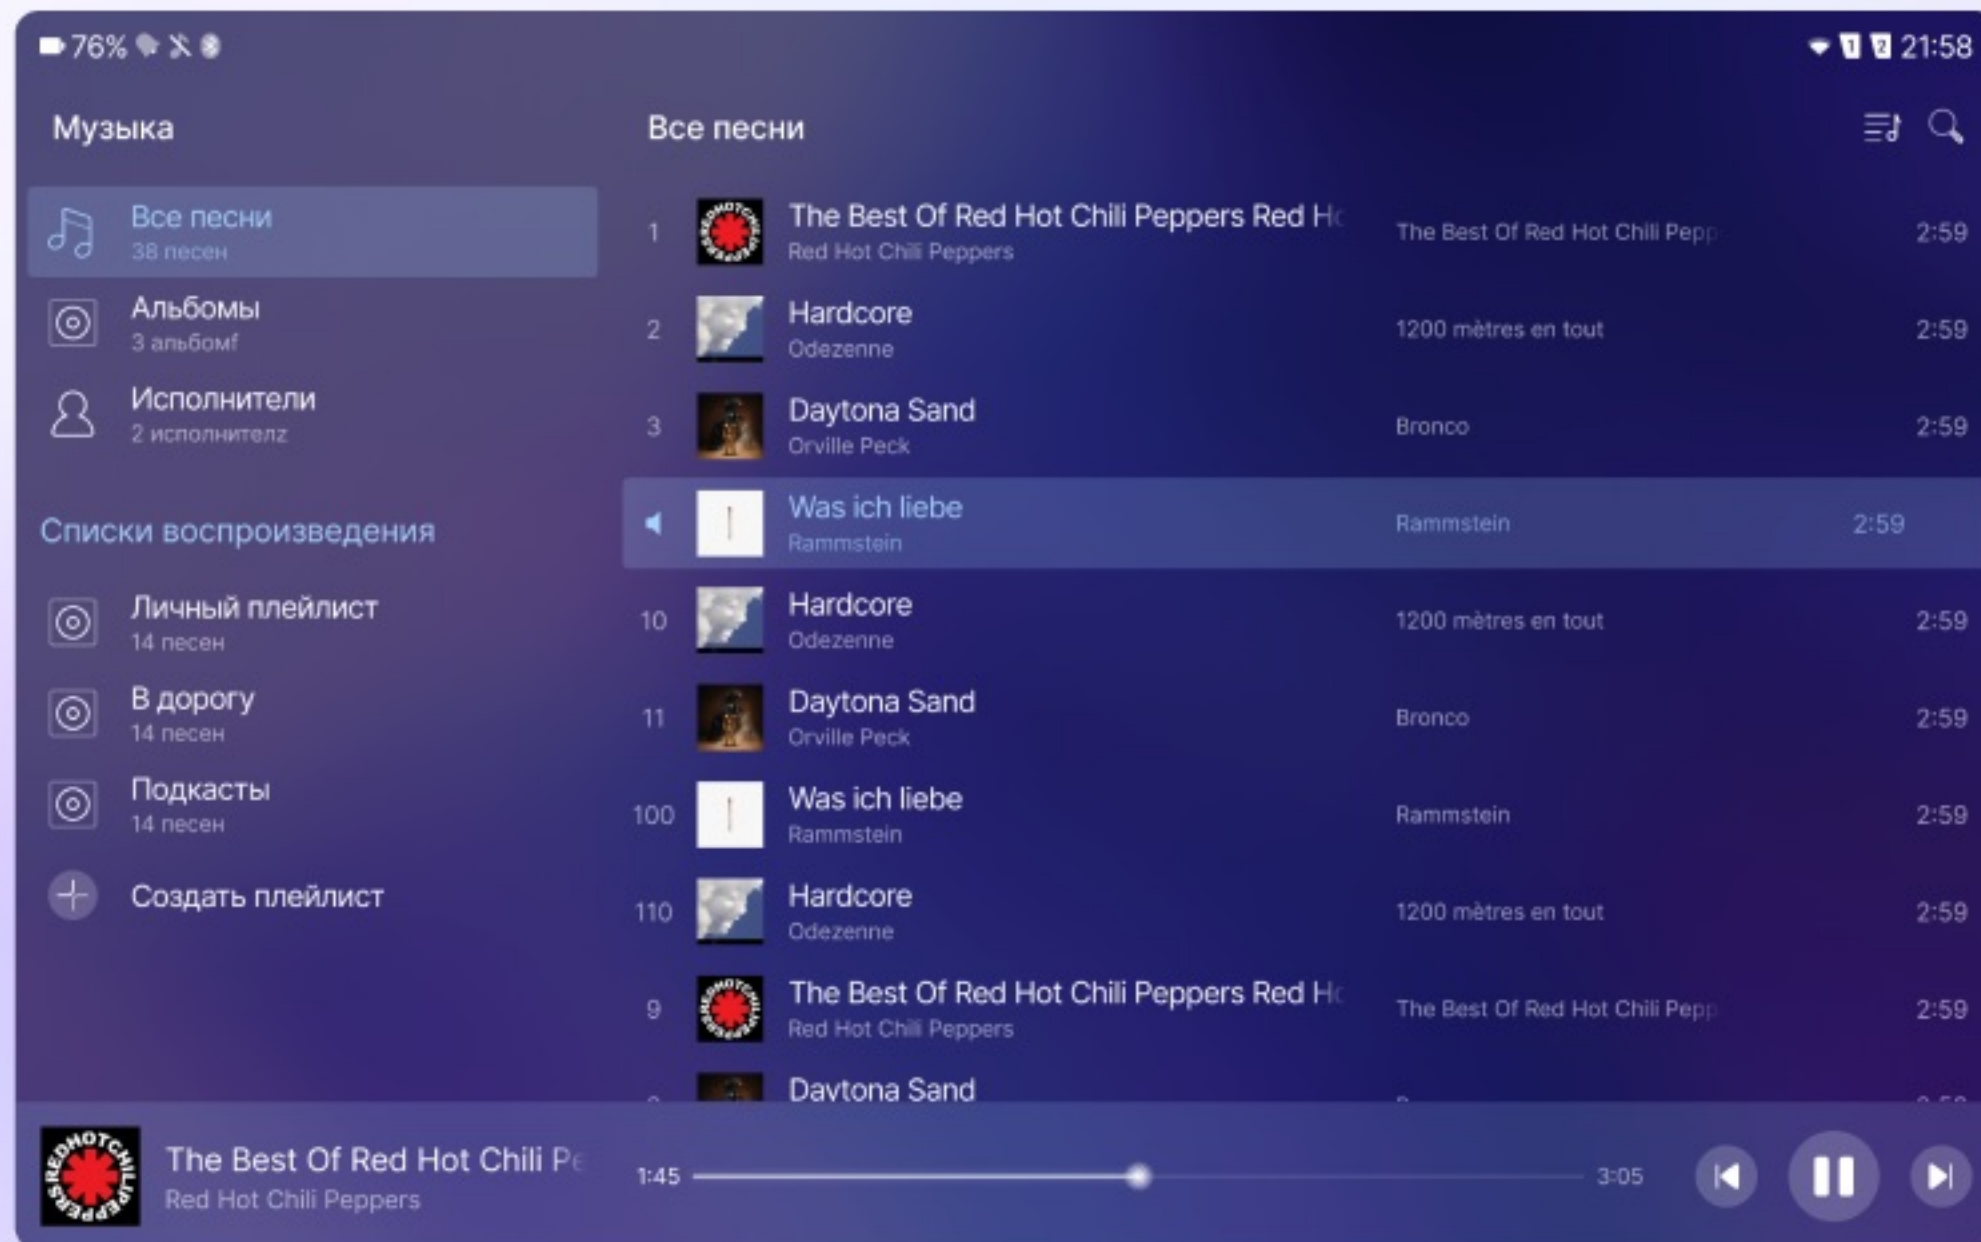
76%

21:58

Музыка

Все песни

Все песни
38 песен

Альбомы
3 альбомf

Исполнители
2 исполнителz

Списки воспроизведения

Личный плейлист
14 песен

В дорогу
14 песен

Подкасты
14 песен

Создать плейлист

| | | | |
|---|---|---|---|
| 1 | The Best Of Red Hot Chili Peppers Red H<br>Red Hot Chili Peppers | The Best Of Red Hot Chili Pepp | 2:59 |
| 2 | Hardcore<br>Odezenne | 1200 mètres en tout | 2:59 |
| 3 | Daytona Sand<br>Orville Peck | Bronco | 2:59 |
| | Was ich liebe<br>Rammstein | Rammstein | 2:59 |
| 10 | Hardcore<br>Odezenne | 1200 mètres en tout | 2:59 |
| 11 | Daytona Sand<br>Orville Peck | Bronco | 2:59 |
| 100 | Was ich liebe<br>Rammstein | Rammstein | 2:59 |
| 110 | Hardcore<br>Odezenne | 1200 mètres en tout | 2:59 |
| 9 | The Best Of Red Hot Chili Peppers Red H<br>Red Hot Chili Peppers | The Best Of Red Hot Chili Pepp | 2:59 |
| | Daytona Sand | | |

REDHOTCHILIPEPPERS
The Best Of Red Hot Chili Pe
Red Hot Chili Peppers

1:45

3:05